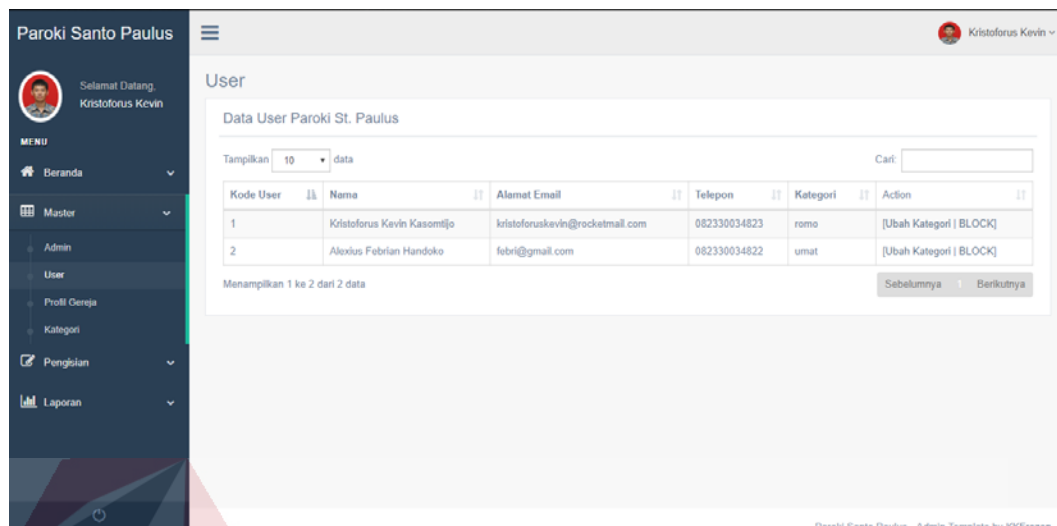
Paroki Santo Paulus

Kristoforus Kevin

Selamat Datang,
Kristoforus Kevin

MENU

Beranda

Master

Admin

User

Profil Gereja

Kategori

Pengisian

Laporan

User

Data User Paroki St. Paulus

Tampilkan 10 data

Cari:

| Kode User | Nama | Alamat Email | Telepon | Kategori | Action |
|---|---|---|---|---|---|
| 1 | Kristoforus Kevin Kasomtijo | kristoforuskevin@rocketmail.com | 082330034823 | romo | [Ubah Kategori \| BLOCK] |
| 2 | Alexius Febrian Handoko | febri@gmail.com | 082330034822 | umat | [Ubah Kategori \| BLOCK] |

Menampilkan 1 ke 2 dari 2 data

Sebelumnya 1 Berikutnya

Paroki Santo Paulus - Admin Template by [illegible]